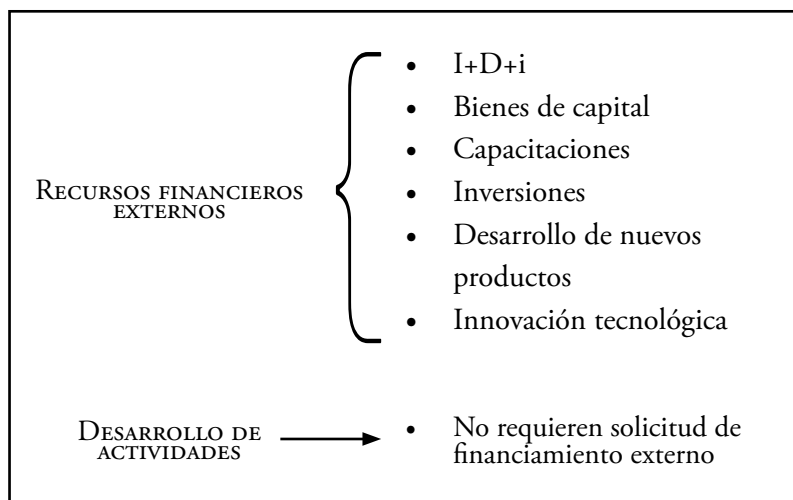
Recursos financieros externos

- I+D+i
- Bienes de capital
- Capacitaciones
- Inversiones
- Desarrollo de nuevos productos
- Innovación tecnológica

Desarrollo de actividades

- No requieren solicitud de financiamiento externo